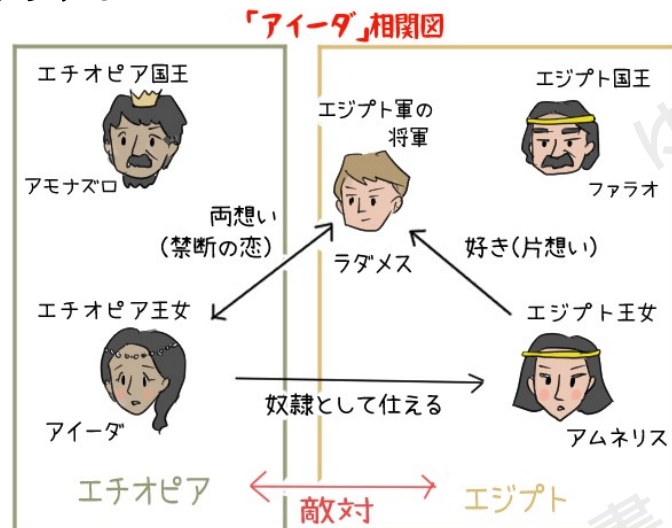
「アイーダ」相関図

エチオピア国王
アモナズロ

エジプト軍の将軍
ラダメス

エジプト国王
ファラオ

両想い
(禁断の恋)

好き(片想い)

エチオピア王女
アイーダ

エジプト王女
アムネリス

奴隷として仕える

エチオピア
敵対
エジプト